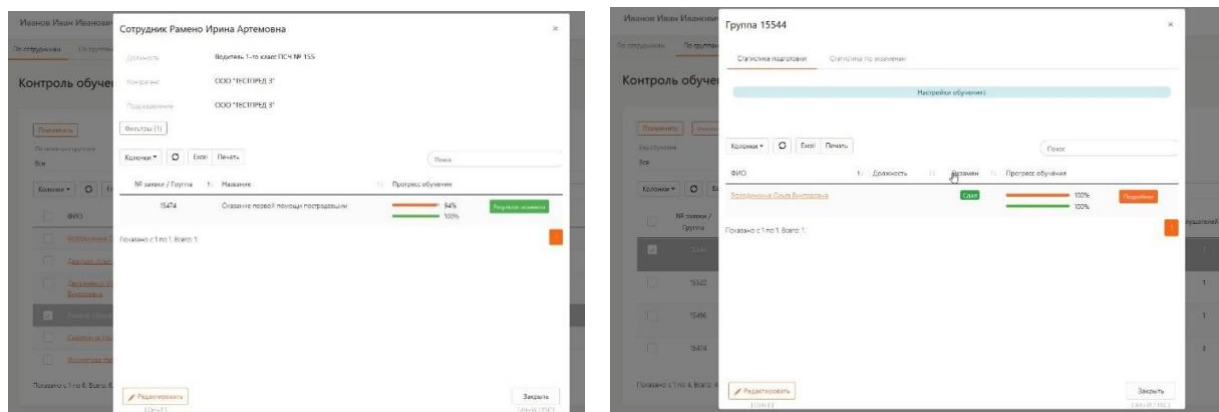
Иванов Иван Иванович

По сотрудникам

Контроль обучен

Сотрудник Рамено Ирина Артемовна

Должность Водитель 1-го класс ПСЧ № 155

Контрагент ООО "ТЕСТПРЕД 3"

Подразделение ООО "ТЕСТПРЕД 3"

Фильтры (1)

Колонки ▾ Excel Печать

Поиск

| № заявки / Группа | Название | Прогресс обучения | |
|---|---|---|---|
| 15474 | Оказание первой помощи пострадавшим | 94% 100% | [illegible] |

Показано с 1 по 1. Всего: 1.

Показано с 1 по 6. Всего: 6

Редактировать

Закрыть

Иванов Иван Иванович

По сотрудникам По группам

Контроль обучен

Группа 15544

Статистика подготовки Статистика по экзаменам

Настройки обучения

Колонки ▾ Excel Печать

Поиск

| ФИО | Должность | Экзамен | Прогресс обучения | |
|---|---|---|---|---|
| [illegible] | | Сдал | 100% 100% | Подробнее |

Показано с 1 по 1. Всего: 1.

15542

15496

15474

Показано с 1 по 4. Всего: 4

Редактировать

Закрыть